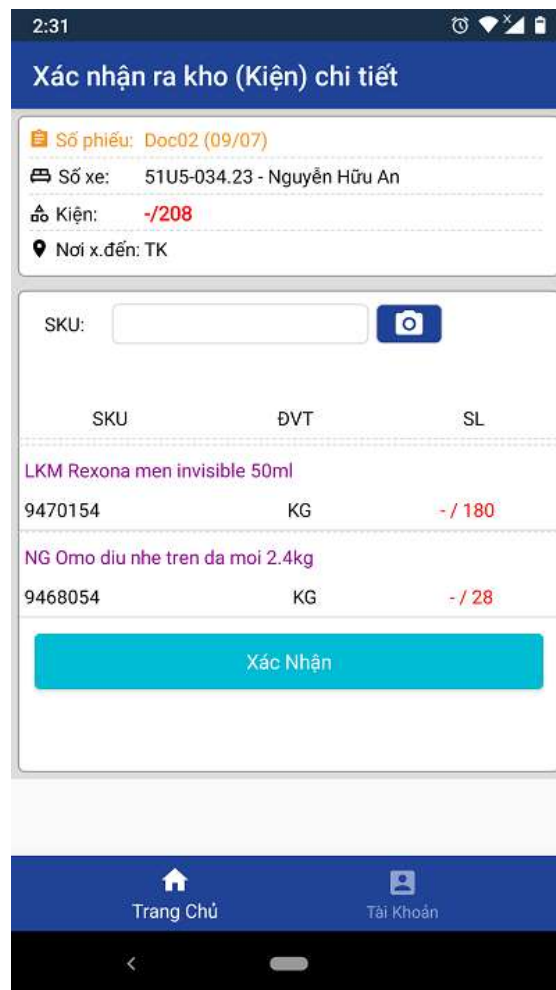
2:31

Xác nhận ra kho (Kiện) chi tiết

Số phiếu: Doc02 (09/07)
Số xe: 51U5-034.23 - Nguyễn Hữu An
Kiện: -/208
Nơi x.đến: TK

SKU:

| SKU | ĐVT | SL |
|---|---|---|
| LKM Rexona men invisible 50ml | | |
| 9470154 | KG | - / 180 |
| NG Omo diu nhe tren da moi 2.4kg | | |
| 9468054 | KG | - / 28 |

Xác Nhận

Trang Chủ
Tài Khoản